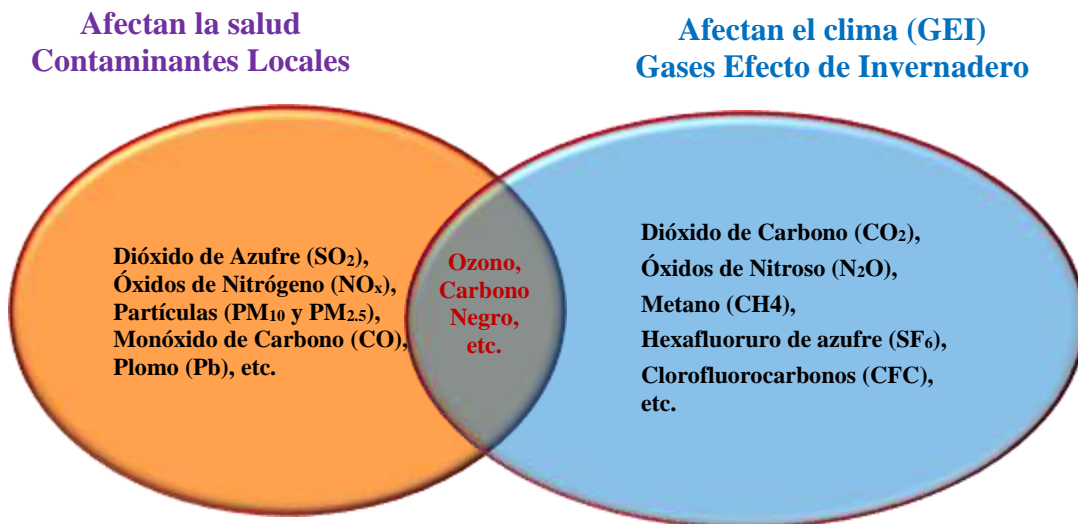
Afectan la salud
Contaminantes Locales

Afectan el clima (GEI)
Gases Efecto de Invernadero

Dióxido de Azufre ($SO_2$),
Óxidos de Nitrógeno ($NO_x$),
Partículas ($PM_{10}$ y $PM_{2.5}$),
Monóxido de Carbono (CO),
Plomo (Pb), etc.

Ozono,
Carbono
Negro,
etc.

Dióxido de Carbono ($CO_2$),
Óxidos de Nitroso ($N_2O$),
Metano (CH4),
Hexafluoruro de azufre ($SF_6$),
Clorofluorocarbonos (CFC),
etc.